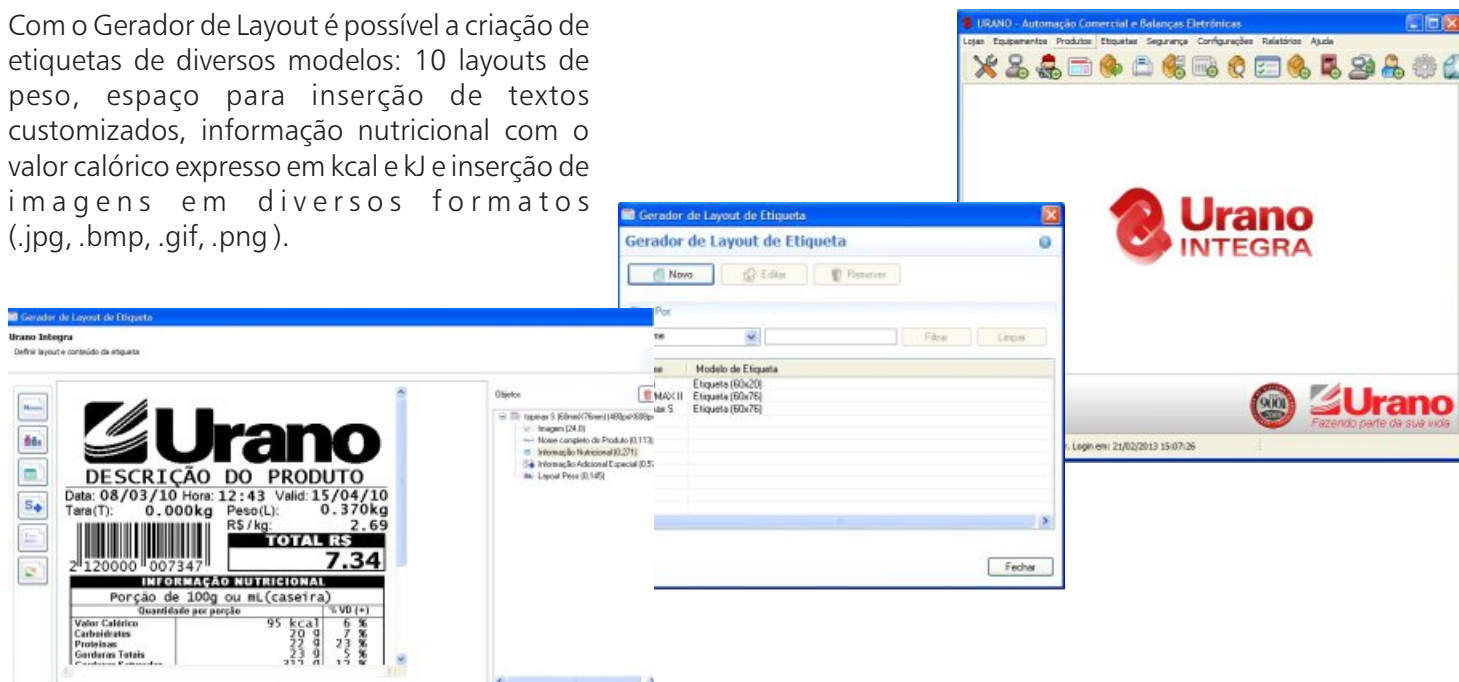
Com o Gerador de Layout é possível a criação de etiquetas de diversos modelos: 10 layouts de peso, espaço para inserção de textos customizados, informação nutricional com o valor calórico expresso em kcal e kJ e inserção de imagens em diversos formatos (.jpg, .bmp, .gif, .png ).

URANO - Automação Comercial e Balanças Eletrônicas

Lojas Equipamentos Produtos Etiquetas Segurança Configurações Relatórios Ajuda

Urano INTEGRA

Urano

Fazendo parte da sua vida

Login em: 21/02/2013 15:07:26

Gerador de Layout de Etiqueta

Gerador de Layout de Etiqueta

Novo Editar Remover

Por

Filtrar Limpar

| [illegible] | Modelo de Etiqueta |
|---|---|
| | Etiqueta (60x20) |
| MAX II | Etiqueta (60x76) |
| S | Etiqueta (60x76) |

Fechar

Gerador de Layout de Etiqueta

Urano Integra

Definir layout e conteúdo da etiqueta

Urano

DESCRIÇÃO DO PRODUTO

Data: 08/03/10 Hora: 12:43 Valid: 15/04/10

Tara(T): 0.000kg Peso(L): 0.370kg

R$ / kg: 2.69

TOTAL R$

7.34

2 120000 007347

INFORMAÇÃO NUTRICIONAL

Porção de 100g ou mL(caseira)

| Quantidade por porção | | % VD (*) |
|---|---|---|
| Valor Calórico | 95 kcal | 6 % |
| Carboidratos | 20 g | 7 % |
| Proteínas | 22 g | 23 % |
| Gorduras Totais | 23 g | 5 % |

Objetos

Imagem (24,0)

Nome completo do Produto (0,113)

Informação Nutricional (0,271)

Informação Adicional Especial (0,5

Layout Peso (0,145)